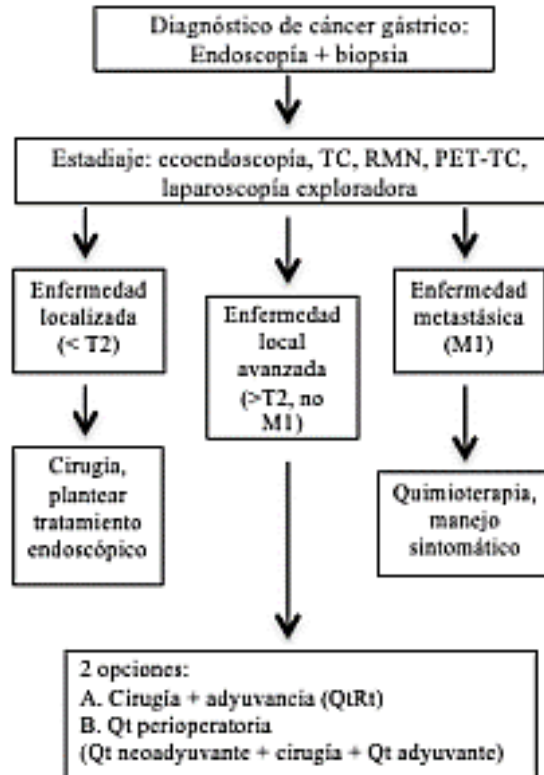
Diagnóstico de cáncer gástrico: Endoscopía + biopsia

Estadiaje: ecoendoscopía, TC, RMN, PET-TC, laparoscopía exploradora

Enfermedad localizada (< T2)

Enfermedad local avanzada (>T2, no M1)

Enfermedad metastásica (M1)

Cirugía, plantear tratamiento endoscópico

Quimioterapia, manejo sintomático

2 opciones:
A. Cirugía + adyuvancia (QtRt)
B. Qt perioperatoria
(Qt neoadyuvante + cirugía + Qt adyuvante)